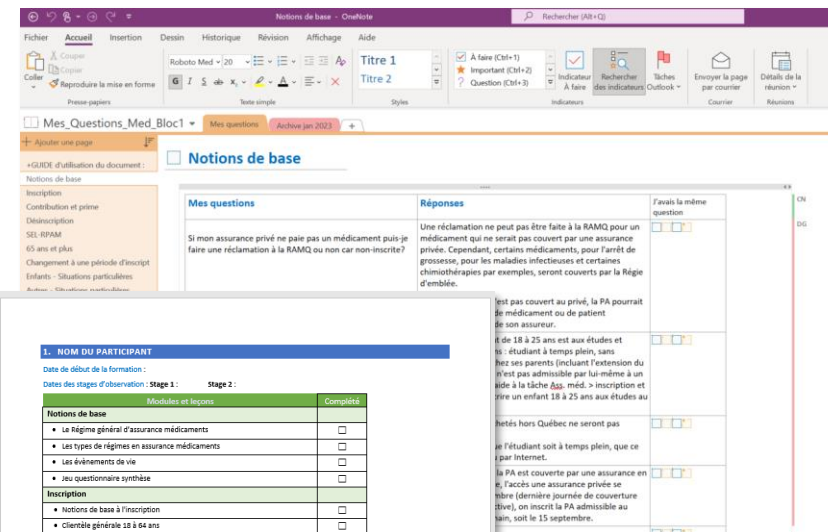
Notions de base - OneNote

Rechercher (Alt+Q)

Fichier Accueil Insertion Dessin Historique Révision Affichage Aide

Couper
Copier
Coller
Reproduire la mise en forme
Presse-papiers

Roboto Med 20
G I S ab x
Texte simple

Titre 1
Titre 2
Styles

À faire (Ctrl+1)
Important (Ctrl+2)
Question (Ctrl+3)
Indicateur À faire
Rechercher des indicateurs
Indicateurs

Tâches Outlook
Envoyer la page par courrier
Courrier
Détails de la réunion
Réunions

Mes_Questions_Med_Bloc1
Mes questions
Archive jan 2023
+

Ajouter une page
+GUIDE d'utilisation du document :
Notions de base
Inscription
Contribution et prime
Désinscription
SEL-RPAM
65 ans et plus
Changement à une période d'inscript
Enfants - Situations particulières
Autres - Situations particulières

Notions de base

CN
DG

| Mes questions | Réponses | J'avais la même question |
|---|---|---|
| Si mon assurance privé ne paie pas un médicament puis-je faire une réclamation à la RAMQ ou non car non-inscrite? | Une réclamation ne peut pas être faite à la RAMQ pour un médicament qui ne serait pas couvert par une assurance privée. Cependant, certains médicaments, pour l'arrêt de grossesse, pour les maladies infectieuses et certaines chimiothérapies par exemples, seront couverts par la Régie d'emblée.<br>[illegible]'est pas couvert au privé, la PA pourrait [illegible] de médicament ou de patient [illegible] de son assureur. | |
| | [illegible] de 18 à 25 ans est aux études et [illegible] : étudiant à temps plein, sans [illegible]hez ses parents (incluant l'extension du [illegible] n'est pas admissible par lui-même à un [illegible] aide à la tâche Ass. méd. > inscription et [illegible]rire un enfant 18 à 25 ans aux études au | |
| | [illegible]hetés hors Québec ne seront pas<br>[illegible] l'étudiant soit à temps plein, que ce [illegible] par Internet. | |
| | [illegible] la PA est couverte par une assurance en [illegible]e, l'accès une assurance privée se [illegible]mbre (dernière journée de couverture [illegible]ctive), on inscrit la PA admissible au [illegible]ain, soit le 15 septembre. | |

1. NOM DU PARTICIPANT

Date de début de la formation :

Dates des stages d'observation : Stage 1 : Stage 2 :

| Modules et leçons | Complété |
|---|---|
| **Notions de base** | |
| • Le Régime général d'assurance médicaments | ☐ |
| • Les types de régimes en assurance médicaments | ☐ |
| • Les évènements de vie | ☐ |
| • Jeu questionnaire synthèse | ☐ |
| **Inscription** | |
| • Notions de base à l'inscription | ☐ |
| • Clientèle générale 18 à 64 ans | ☐ |